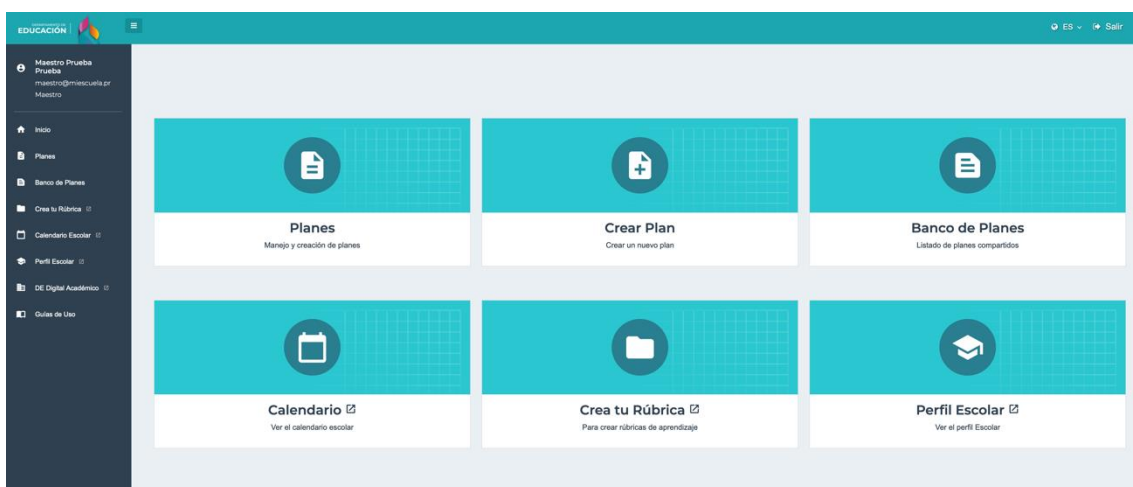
DEPARTAMENTO DE EDUCACIÓN

ES Salir

Maestro Prueba Prueba
maestro@miescuela.pr
Maestro

Inicio
Planes
Banco de Planes
Crea tu Rúbrica
Calendario Escolar
Perfil Escolar
DE Digital Académico
Guías de Uso

Planes
Manejo y creación de planes

Crear Plan
Crear un nuevo plan

Banco de Planes
Listado de planes compartidos

Calendario
Ver el calendario escolar

Crea tu Rúbrica
Para crear rúbricas de aprendizaje

Perfil Escolar
Ver el perfil Escolar